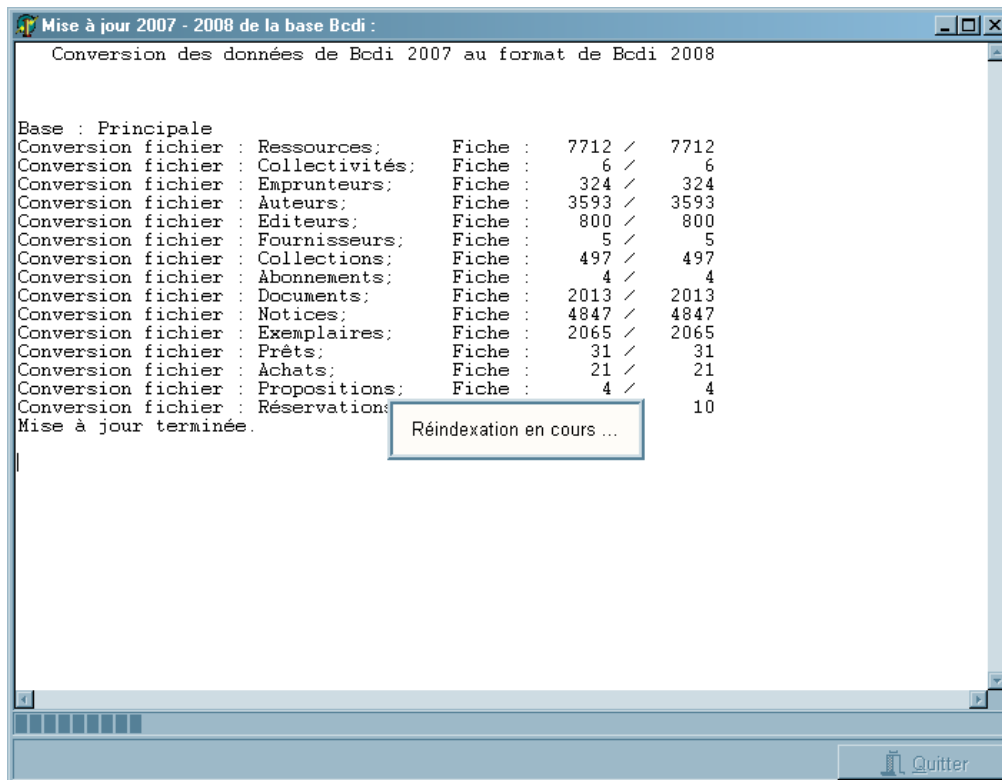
Mise à jour 2007 - 2008 de la base Bcdi :

Conversion des données de Bcdi 2007 au format de Bcdi 2008

Base : Principale
Conversion fichier : Ressources; Fiche : 7712 / 7712
Conversion fichier : Collectivités; Fiche : 6 / 6
Conversion fichier : Emprunteurs; Fiche : 324 / 324
Conversion fichier : Auteurs; Fiche : 3593 / 3593
Conversion fichier : Editeurs; Fiche : 800 / 800
Conversion fichier : Fournisseurs; Fiche : 5 / 5
Conversion fichier : Collections; Fiche : 497 / 497
Conversion fichier : Abonnements; Fiche : 4 / 4
Conversion fichier : Documents; Fiche : 2013 / 2013
Conversion fichier : Notices; Fiche : 4847 / 4847
Conversion fichier : Exemplaires; Fiche : 2065 / 2065
Conversion fichier : Prêts; Fiche : 31 / 31
Conversion fichier : Achats; Fiche : 21 / 21
Conversion fichier : Propositions; Fiche : 4 / 4
Conversion fichier : Réservations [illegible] 10
Mise à jour terminée.

Réindexation en cours ...

Quitter